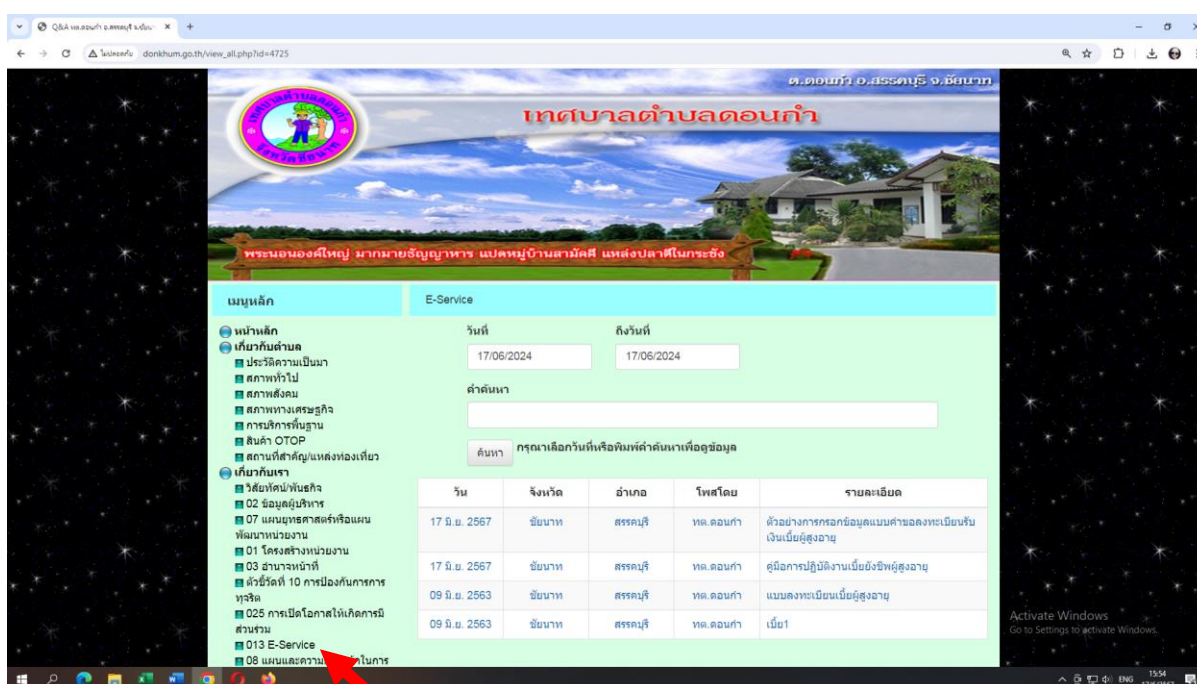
Q&A ทต.ดอนกำ อ.สรรคบุรี จ.ชัยนาท ×  +

ไม่ปลอดภัย donkhum.go.th/view_all.php?id=4725

ต.ดอนกำ อ.สรรคบุรี จ.ชัยนาท

เทศบาลตำบลดอนกำ

พระนอนองค์ใหญ่ มากมายธัญญาหาร แปดหมู่บ้านสามัคคี แหล่งปลาดีในกระชัง

เมนูหลัก

หน้าหลัก
เกี่ยวกับตำบล
ประวัติความเป็นมา
สภาพทั่วไป
สภาพสังคม
สภาพทางเศรษฐกิจ
การบริการพื้นฐาน
สินค้า OTOP
สถานที่สำคัญ/แหล่งท่องเที่ยว
เกี่ยวกับเรา
วิสัยทัศน์/พันธกิจ
02 ข้อมูลผู้บริหาร
07 แผนยุทธศาสตร์หรือแผนพัฒนาหน่วยงาน
01 โครงสร้างหน่วยงาน
03 อำนาจหน้าที่
ตัวชี้วัดที่ 10 การป้องกันการทุจริต
025 การเปิดโอกาสให้เกิดการมีส่วนร่วม
013 E-Service
08 แผนและความ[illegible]ในการ

E-Service

วันที่ 17/06/2024
ถึงวันที่ 17/06/2024

คำค้นหา

ค้นหา กรุณาเลือกวันที่หรือพิมพ์คำค้นหาเพื่อดูข้อมูล

| วัน | จังหวัด | อำเภอ | โพสโดย | รายละเอียด |
|---|---|---|---|---|
| 17 มิ.ย. 2567 | ชัยนาท | สรรคบุรี | ทต.ดอนกำ | ตัวอย่างการกรอกข้อมูลแบบคำขอลงทะเบียนรับเงินเบี้ยผู้สูงอายุ |
| 17 มิ.ย. 2567 | ชัยนาท | สรรคบุรี | ทต.ดอนกำ | คู่มือการปฏิบัติงานเบี้ยยังชีพผู้สูงอายุ |
| 09 มิ.ย. 2563 | ชัยนาท | สรรคบุรี | ทต.ดอนกำ | แบบลงทะเบียนเบี้ยผู้สูงอายุ |
| 09 มิ.ย. 2563 | ชัยนาท | สรรคบุรี | ทต.ดอนกำ | เบี้ย1 |

Activate Windows
Go to Settings to activate Windows.

ENG 15:54